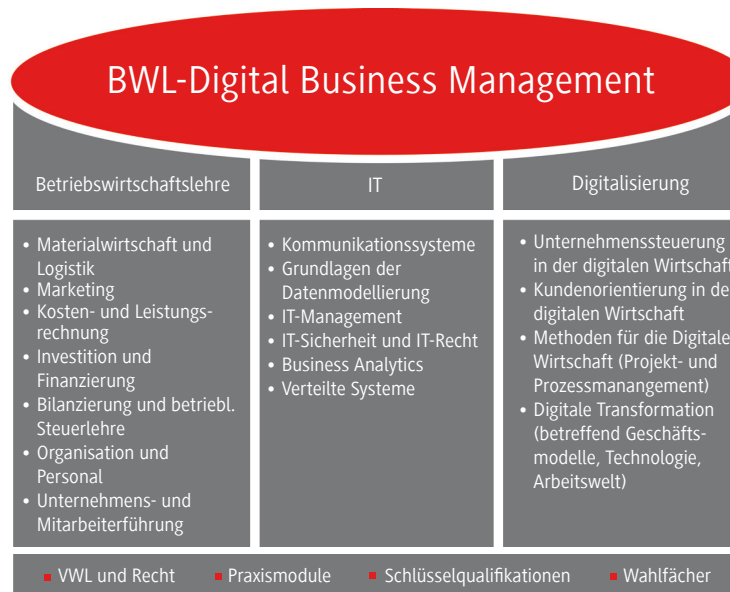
BWL-Digital Business Management

Betriebswirtschaftslehre

• Materialwirtschaft und Logistik
• Marketing
• Kosten- und Leistungsrechnung
• Investition und Finanzierung
• Bilanzierung und betriebl. Steuerlehre
• Organisation und Personal
• Unternehmens- und Mitarbeiterführung

IT

• Kommunikationssysteme
• Grundlagen der Datenmodellierung
• IT-Management
• IT-Sicherheit und IT-Recht
• Business Analytics
• Verteilte Systeme

Digitalisierung

• Unternehmenssteuerung in der digitalen Wirtschaft
• Kundenorientierung in de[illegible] digitalen Wirtschaft
• Methoden für die Digitale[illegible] Wirtschaft (Projekt- und Prozessmanangement)
• Digitale Transformation (betreffend Geschäftsmodelle, Technologie, Arbeitswelt)

VWL und Recht
Praxismodule
Schlüsselqualifikationen
Wahlfächer